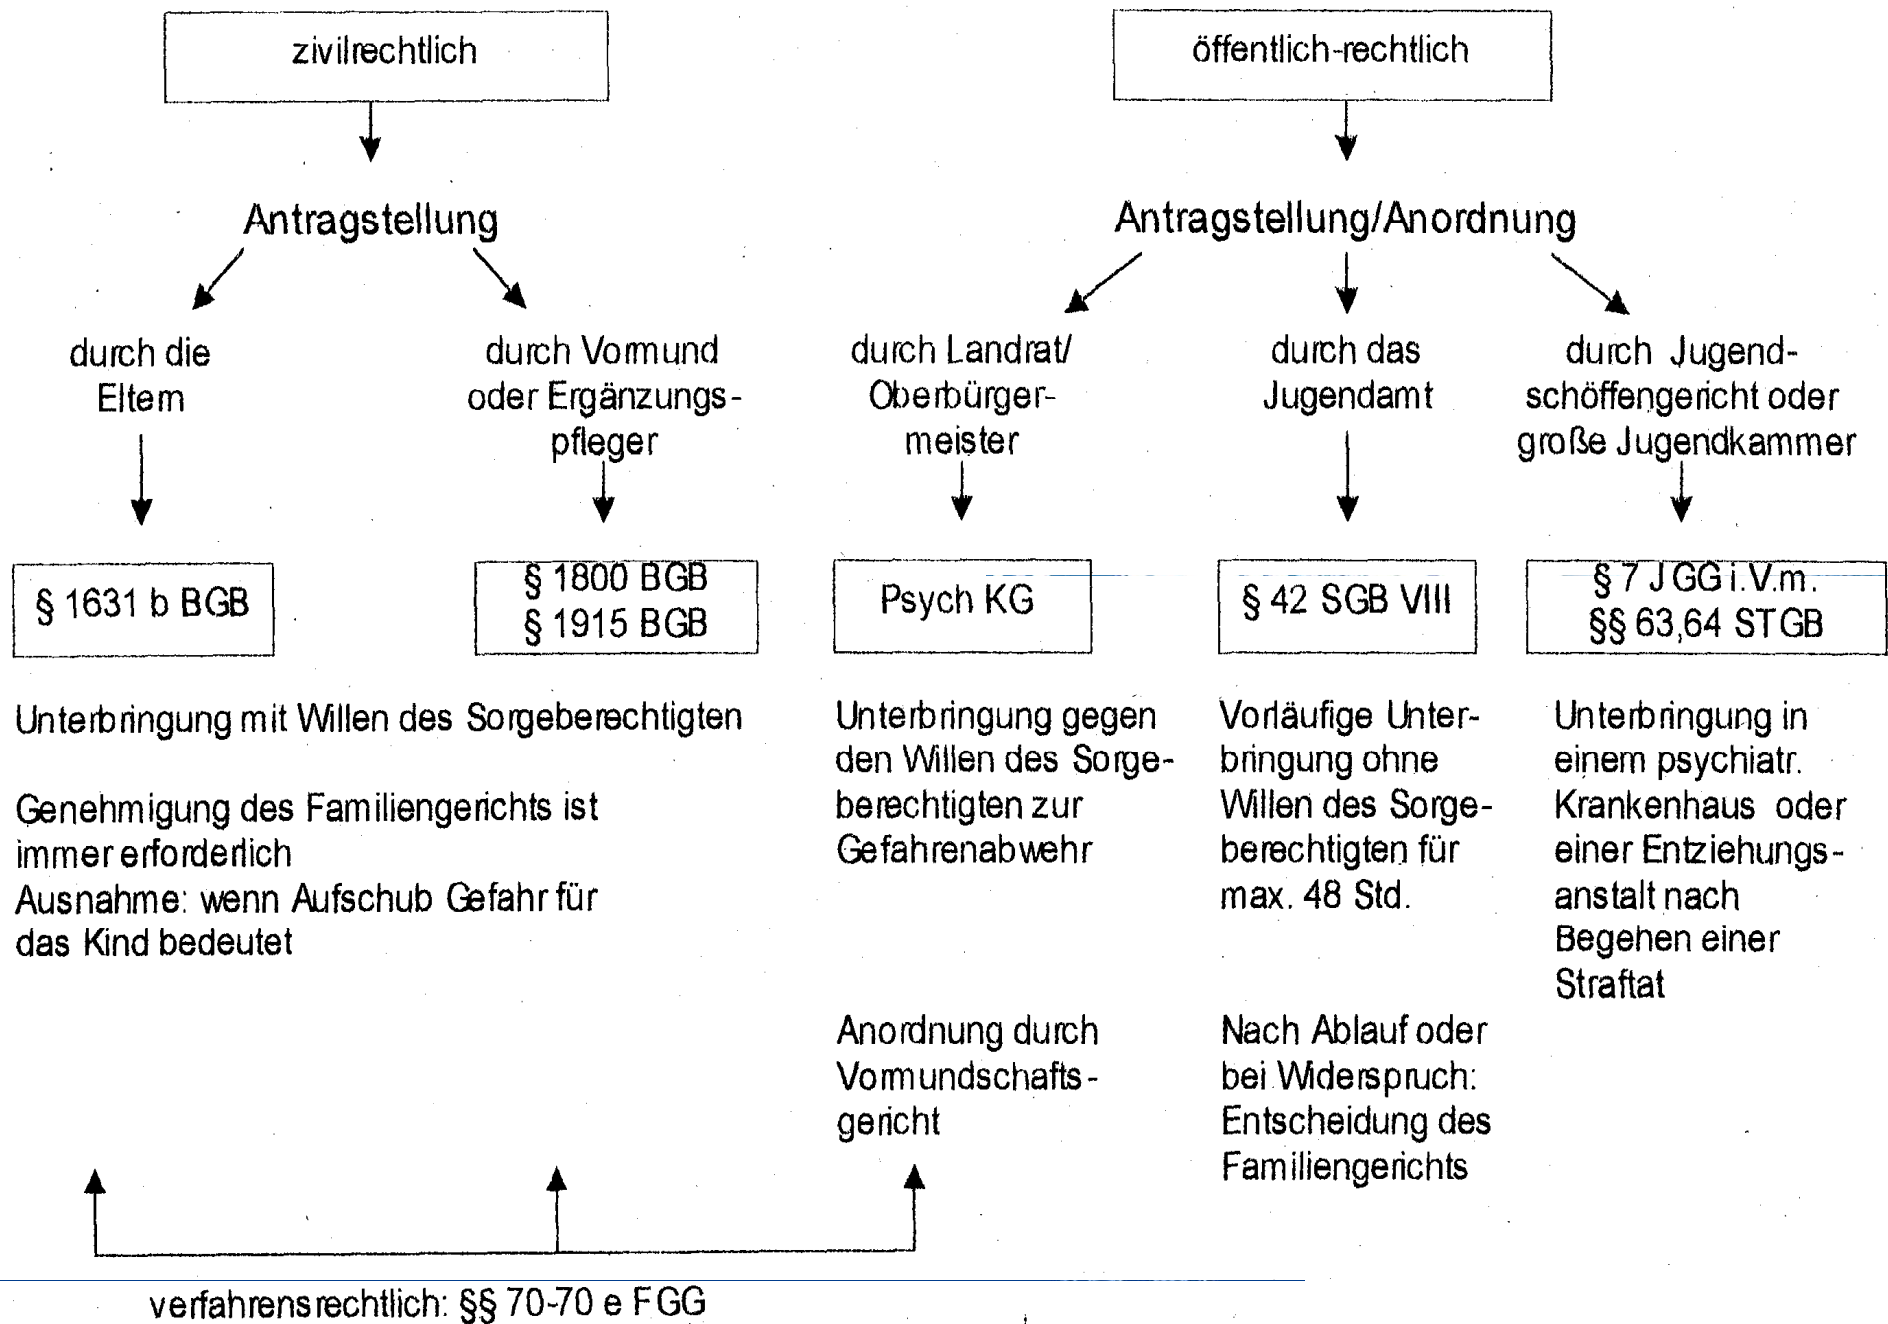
zivilrechtlich

öffentlich-rechtlich

Antragstellung

Antragstellung/Anordnung

durch die Eltern

durch Vormund oder Ergänzungspfleger

durch Landrat/ Oberbürgermeister

durch das Jugendamt

durch Jugendschöffengericht oder große Jugendkammer

§ 1631 b BGB

§ 1800 BGB
§ 1915 BGB

Psych KG

§ 42 SGB VIII

§ 7 JGG i.V.m.
§§ 63,64 STGB

Unterbringung mit Willen des Sorgeberechtigten

Genehmigung des Familiengerichts ist immer erforderlich
Ausnahme: wenn Aufschub Gefahr für das Kind bedeutet

Unterbringung gegen den Willen des Sorgeberechtigten zur Gefahrenabwehr

Vorläufige Unterbringung ohne Willen des Sorgeberechtigten für max. 48 Std.

Unterbringung in einem psychiatr. Krankenhaus oder einer Entziehungsanstalt nach Begehen einer Straftat

Anordnung durch Vormundschaftsgericht

Nach Ablauf oder bei Widerspruch: Entscheidung des Familiengerichts

verfahrensrechtlich: §§ 70-70 e FGG